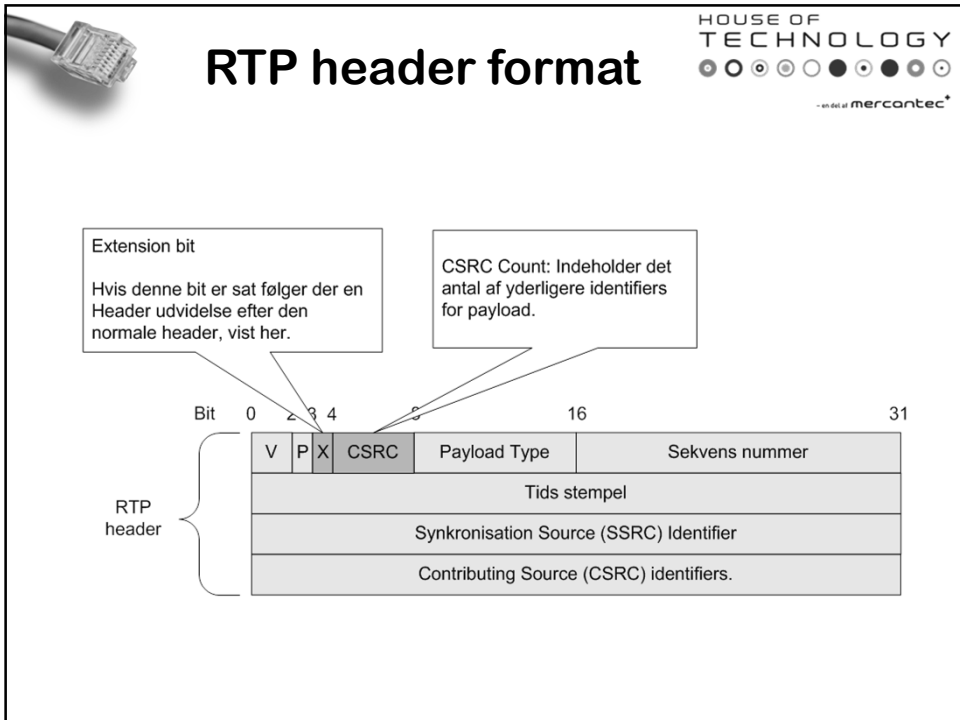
RTP header format

HOUSE OF TECHNOLOGY

- en del af mercantec

Extension bit

Hvis denne bit er sat følger der en Header udvidelse efter den normale header, vist her.

CSRC Count: Indeholder det antal af yderligere identifiers for payload.

Bit 0 2 3 4 8 16 31

| V | P | X | CSRC | Payload Type | Sekvens nummer |
|---|---|---|---|---|---|
| Tids stempel | | | | | |
| Synkronisation Source (SSRC) Identifier | | | | | |
| Contributing Source (CSRC) identifiers. | | | | | |

RTP header